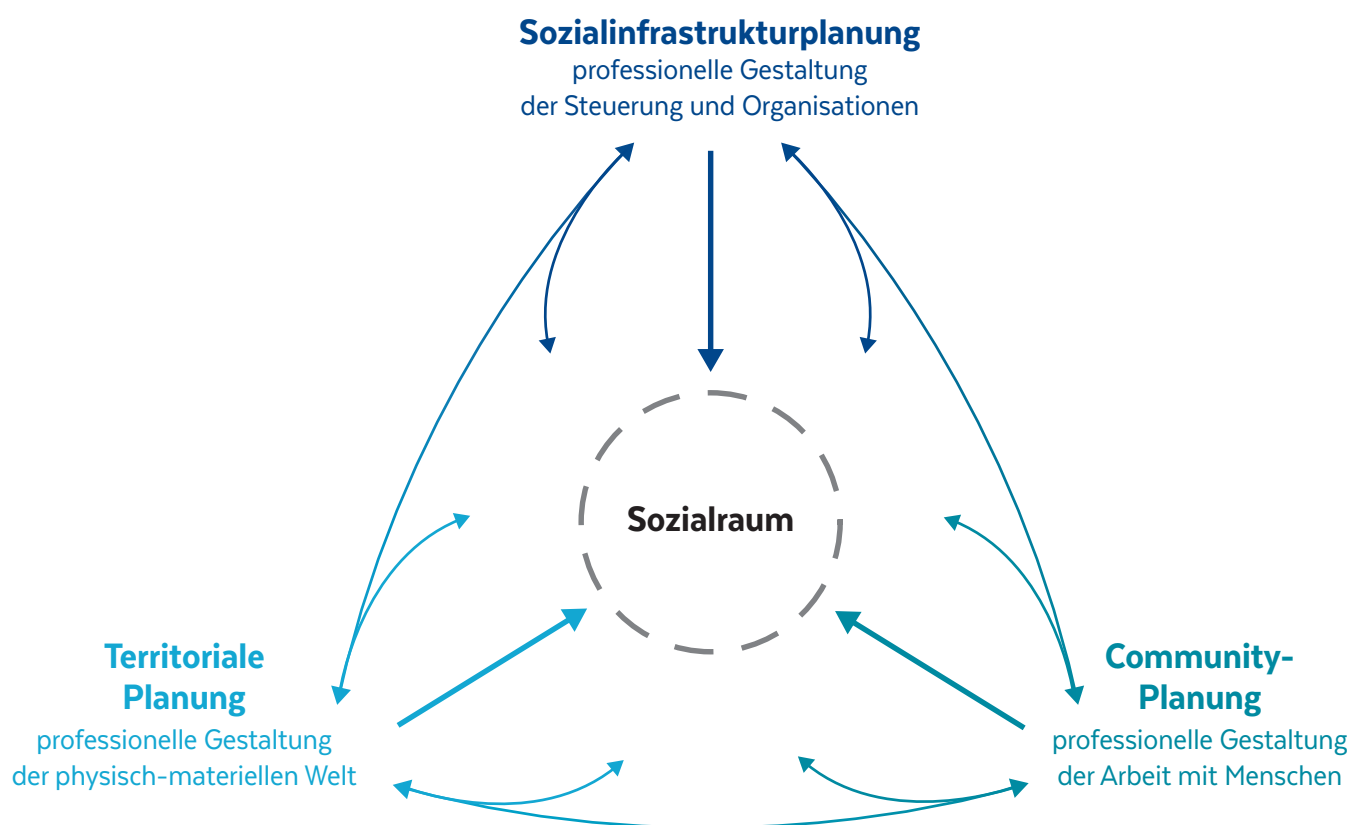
Sozialinfrastrukturplanung
professionelle Gestaltung der Steuerung und Organisationen

Sozialraum

Territoriale Planung
professionelle Gestaltung der physisch-materiellen Welt

Community-Planung
professionelle Gestaltung der Arbeit mit Menschen